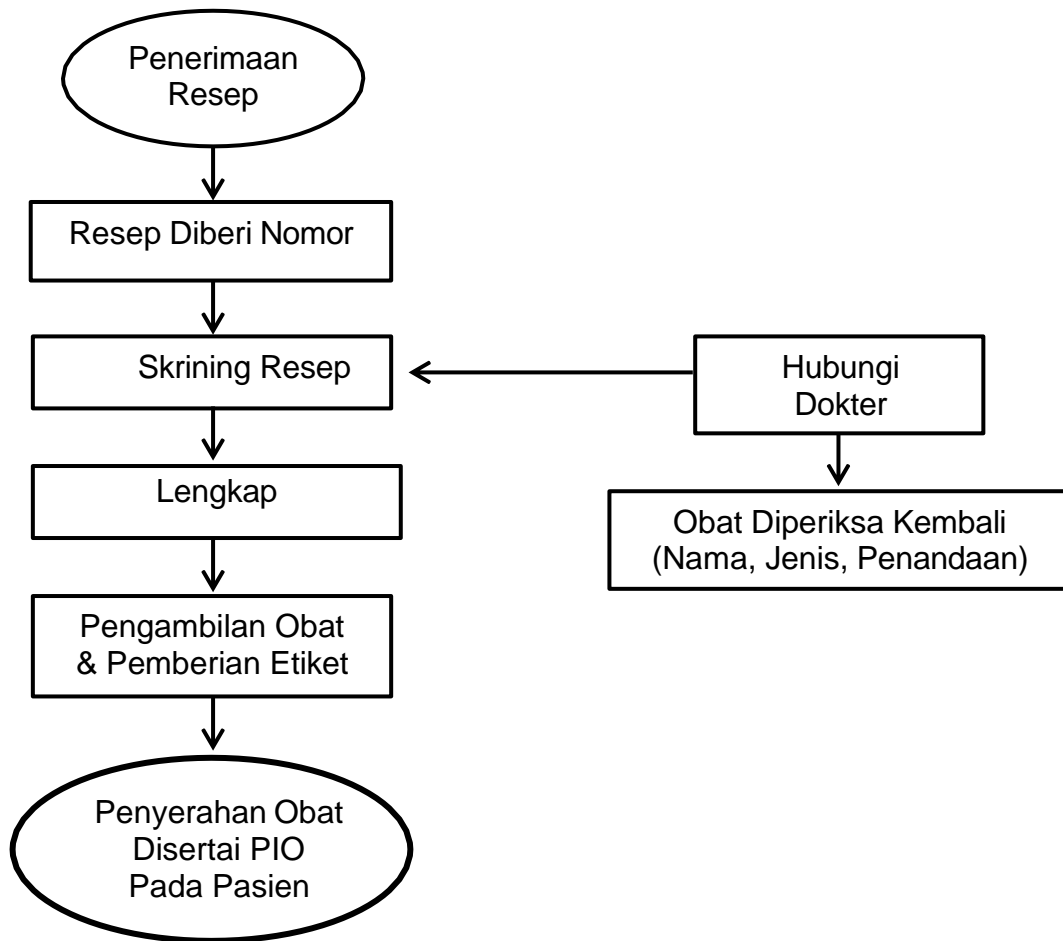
Penerimaan Resep

Resep Diberi Nomor

Skrining Resep

Hubungi Dokter

Lengkap

Obat Diperiksa Kembali (Nama, Jenis, Penandaan)

Pengambilan Obat & Pemberian Etiket

Penyerahan Obat Disertai PIO Pada Pasien